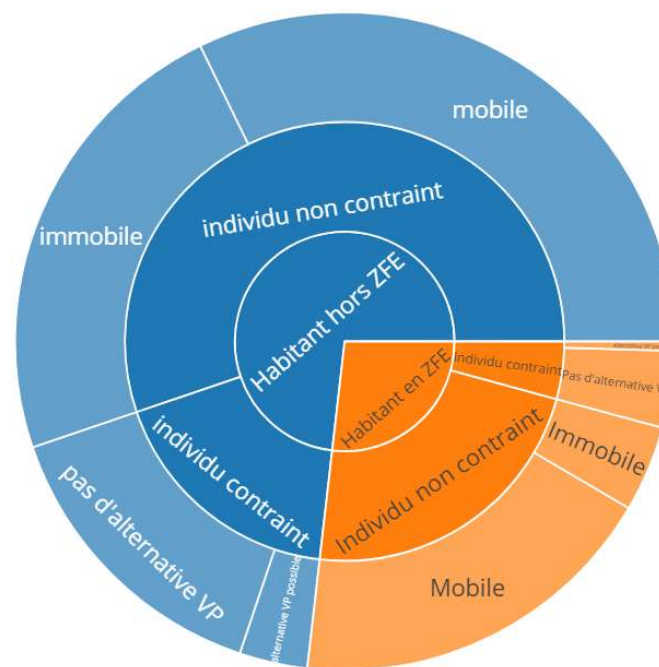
mobile
immobile
individu non contraint
Habitant hors ZFE
individu contraint
pas d'alternative VP
alternative VP possible
Habitant en ZFE
Individu contraint
Pas d'alternative V
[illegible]
Individu non contraint
Immobile
Mobile